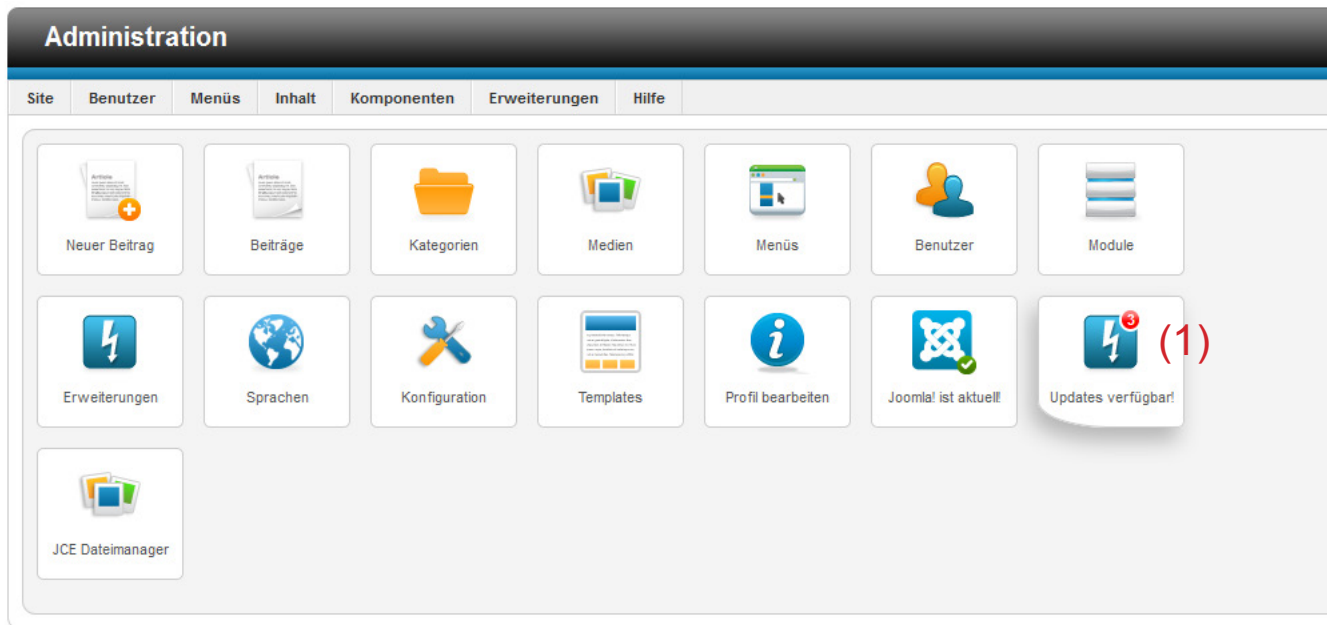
Administration

Site | Benutzer | Menüs | Inhalt | Komponenten | Erweiterungen | Hilfe

Neuer Beitrag
Beiträge
Kategorien
Medien
Menüs
Benutzer
Module

Erweiterungen
Sprachen
Konfiguration
Templates
Profil bearbeiten
Joomla! ist aktuell!
3
Updates verfügbar!
(1)

JCE Dateimanager